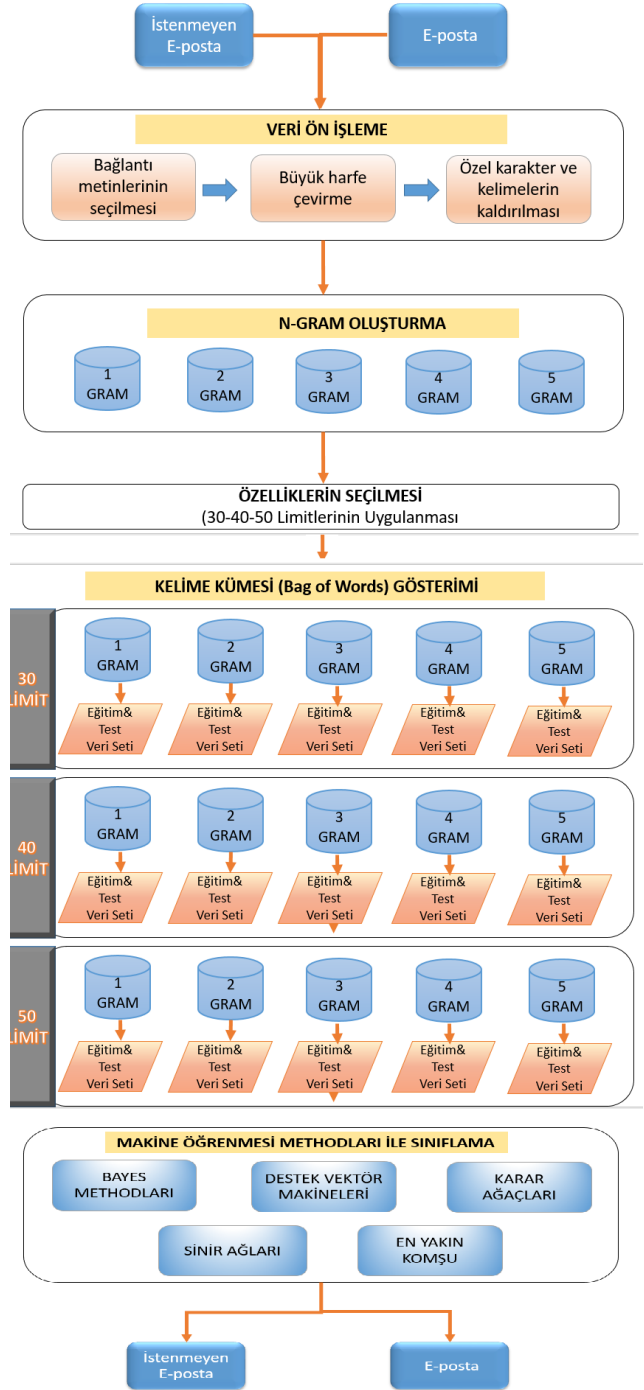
İstenmeyen E-posta

E-posta

VERİ ÖN İŞLEME

Bağlantı metinlerinin seçilmesi

Büyük harfe çevirme

Özel karakter ve kelimelerin kaldırılması

N-GRAM OLUŞTURMA

1 GRAM

2 GRAM

3 GRAM

4 GRAM

5 GRAM

ÖZELLİKLERİN SEÇİLMESİ
(30-40-50 Limitlerinin Uygulanması

KELİME KÜMESİ (Bag of Words) GÖSTERİMİ

30 LİMİT

1 GRAM

2 GRAM

3 GRAM

4 GRAM

5 GRAM

Eğitim& Test Veri Seti

Eğitim& Test Veri Seti

Eğitim& Test Veri Seti

Eğitim& Test Veri Seti

Eğitim& Test Veri Seti

40 LİMİT

1 GRAM

2 GRAM

3 GRAM

4 GRAM

5 GRAM

Eğitim& Test Veri Seti

Eğitim& Test Veri Seti

Eğitim& Test Veri Seti

Eğitim& Test Veri Seti

Eğitim& Test Veri Seti

50 LİMİT

1 GRAM

2 GRAM

3 GRAM

4 GRAM

5 GRAM

Eğitim& Test Veri Seti

Eğitim& Test Veri Seti

Eğitim& Test Veri Seti

Eğitim& Test Veri Seti

Eğitim& Test Veri Seti

MAKİNE ÖĞRENMESİ METHODLARI İLE SINIFLAMA

BAYES METHODLARI

DESTEK VEKTÖR MAKİNELERİ

KARAR AĞAÇLARI

SİNİR AĞLARI

EN YAKIN KOMŞU

İstenmeyen E-posta

E-posta